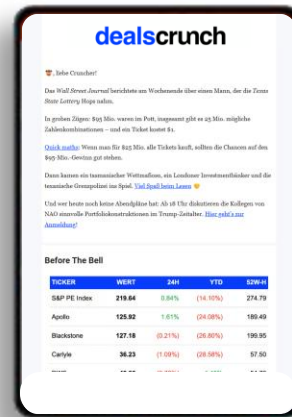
dealscrunch

🍄, liebe Cruncher!

Das *Wall Street Journal* berichtete am Wochenende über einen Mann, der die *Texas State Lottery* Hops nahm.

In groben Zügen: $95 Mio. waren im Pott, insgesamt gibt es 25 Mio. mögliche Zahlenkombinationen – und ein Ticket kostet $1.

Quick maths: Wenn man für $25 Mio. alle Tickets kauft, sollten die Chancen auf den $95 Mio.-Gewinn gut stehen.

Dann kamen ein tasmanischer Wettanbieter, ein Londoner Investmentbanker und die texanische Grenzpolizei ins Spiel. Viel Spaß beim Lesen 😉

Und wer heute noch keine Abendpläne hat: Ab 18 Uhr diskutieren die Kollegen von NAO sinnvolle Portfoliokonstruktionen im Trump-Zeitalter. Hier geht's zur Anmeldung!

Before The Bell

| TICKER | WERT | 24H | YTD | 52W-H |
|---|---|---|---|---|
| S&P PE Index | 219.64 | 0.84% | (14.10%) | 274.79 |
| Apollo | 125.92 | 1.61% | (24.08%) | 189.49 |
| Blackstone | 127.18 | (0.21%) | (26.80%) | 199.95 |
| Carlyle | 36.23 | (1.09%) | (28.58%) | 57.50 |